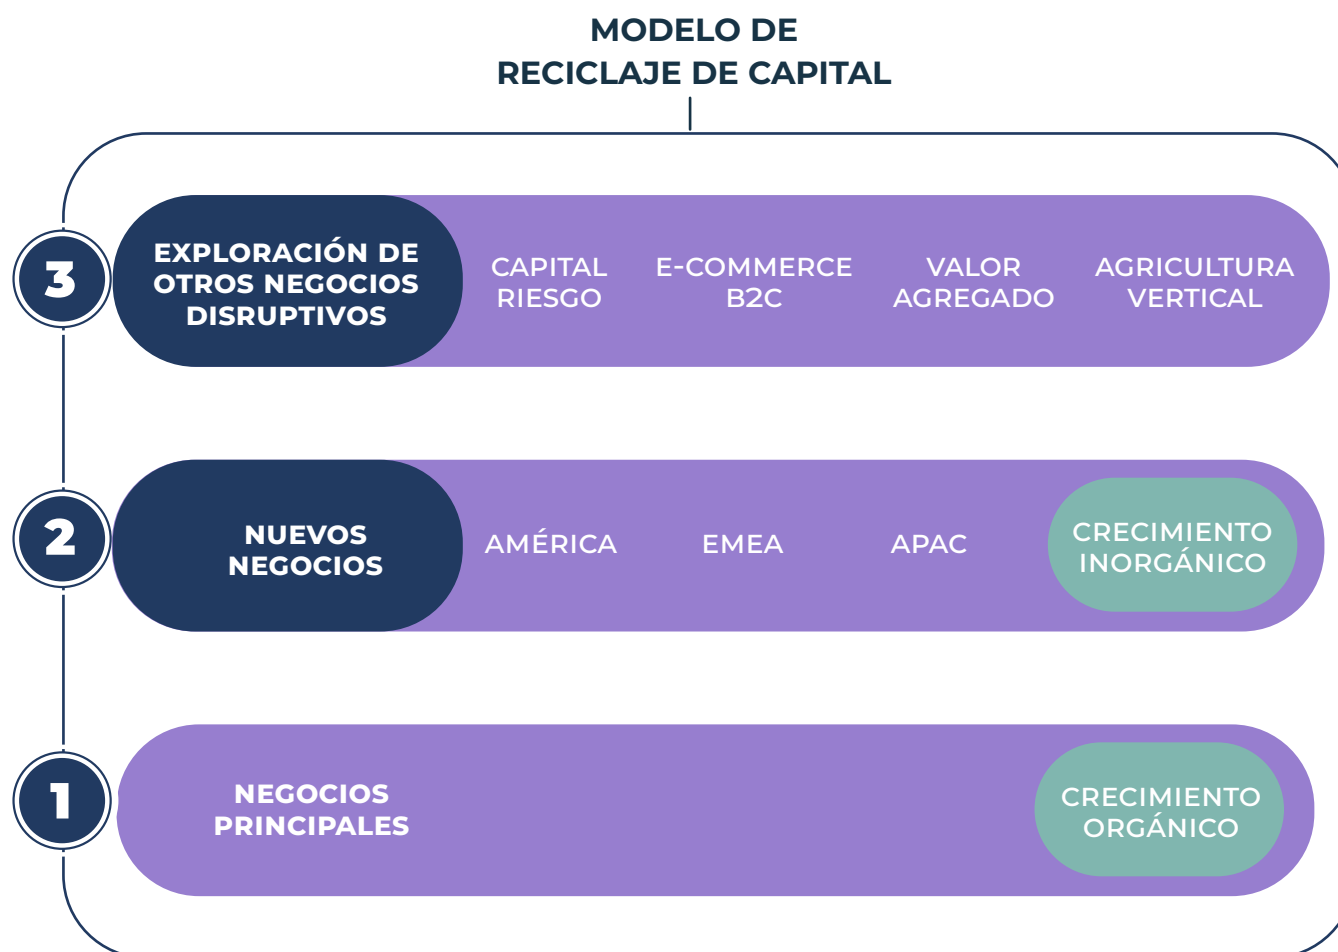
MODELO DE
RECICLAJE DE CAPITAL

3

EXPLORACIÓN DE OTROS NEGOCIOS DISRUPTIVOS

CAPITAL RIESGO

E-COMMERCE B2C

VALOR AGREGADO

AGRICULTURA VERTICAL

2

NUEVOS NEGOCIOS

AMÉRICA

EMEA

APAC

CRECIMIENTO INORGÁNICO

1

NEGOCIOS PRINCIPALES

CRECIMIENTO ORGÁNICO